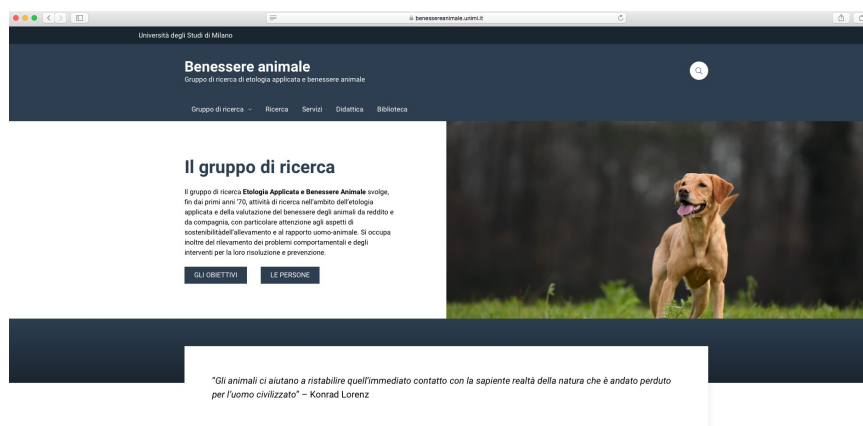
benessereanimale.unimi.it

Università degli Studi di Milano

Benessere animale

Gruppo di ricerca di etologia applicata e benessere animale

Gruppo di ricerca Ricerca Servizi Didattica Biblioteca

Il gruppo di ricerca

Il gruppo di ricerca **Etologia Applicata e Benessere Animale** svolge, fin dai primi anni '70, attività di ricerca nell'ambito dell'etologia applicata e della valutazione del benessere degli animali da reddito e da compagnia, con particolare attenzione agli aspetti di sostenibilitàdell'allevamento e al rapporto uomo-animale. Si occupa inoltre del rilevamento dei problemi comportamentali e degli interventi per la loro risoluzione e prevenzione.

GLI OBIETTIVI LE PERSONE

"Gli animali ci aiutano a ristabilire quell'immediato contatto con la sapiente realtà della natura che è andato perduto per l'uomo civilizzato" – Konrad Lorenz